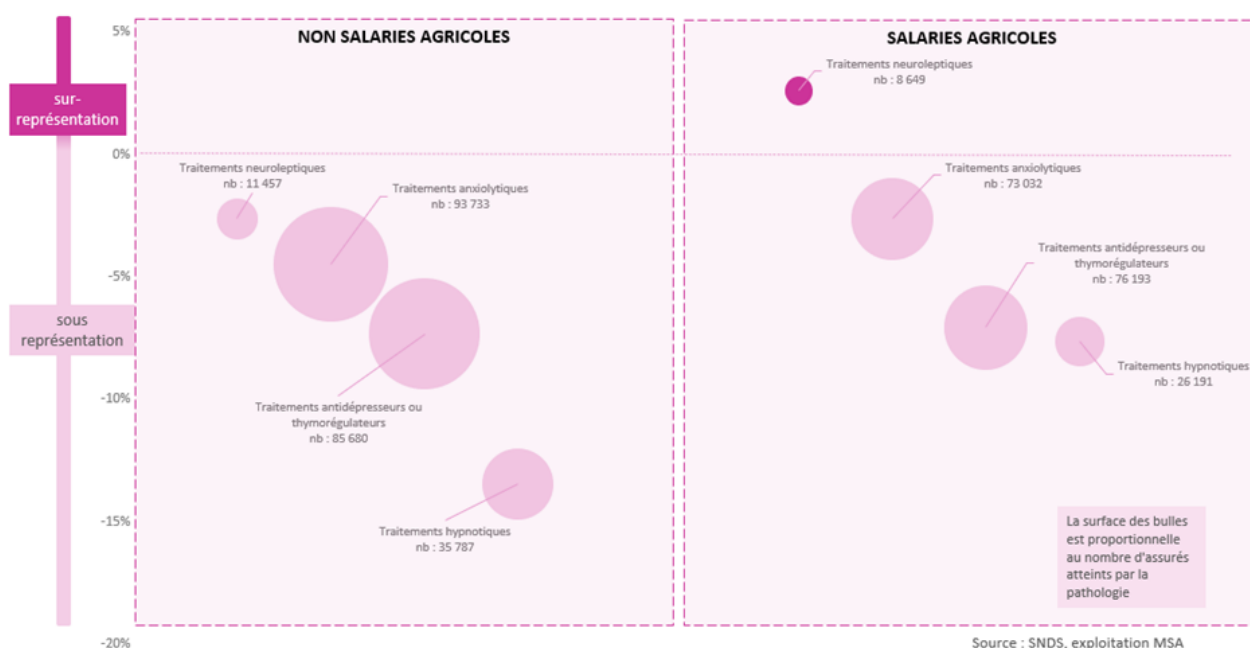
sur-représentation

sous représentation

5%

0%

-5%

-10%

-15%

-20%

NON SALARIES AGRICOLES

Traitements neuroleptiques
nb : 11 457

Traitements anxiolytiques
nb : 93 733

Traitements antidépresseurs ou thymorégulateurs
nb : 85 680

Traitements hypnotiques
nb : 35 787

SALARIES AGRICOLES

Traitements neuroleptiques
nb : 8 649

Traitements anxiolytiques
nb : 73 032

Traitements antidépresseurs ou thymorégulateurs
nb : 76 193

Traitements hypnotiques
nb : 26 191

La surface des bulles est proportionnelle au nombre d'assurés atteints par la pathologie

Source : SNDS, exploitation MSA